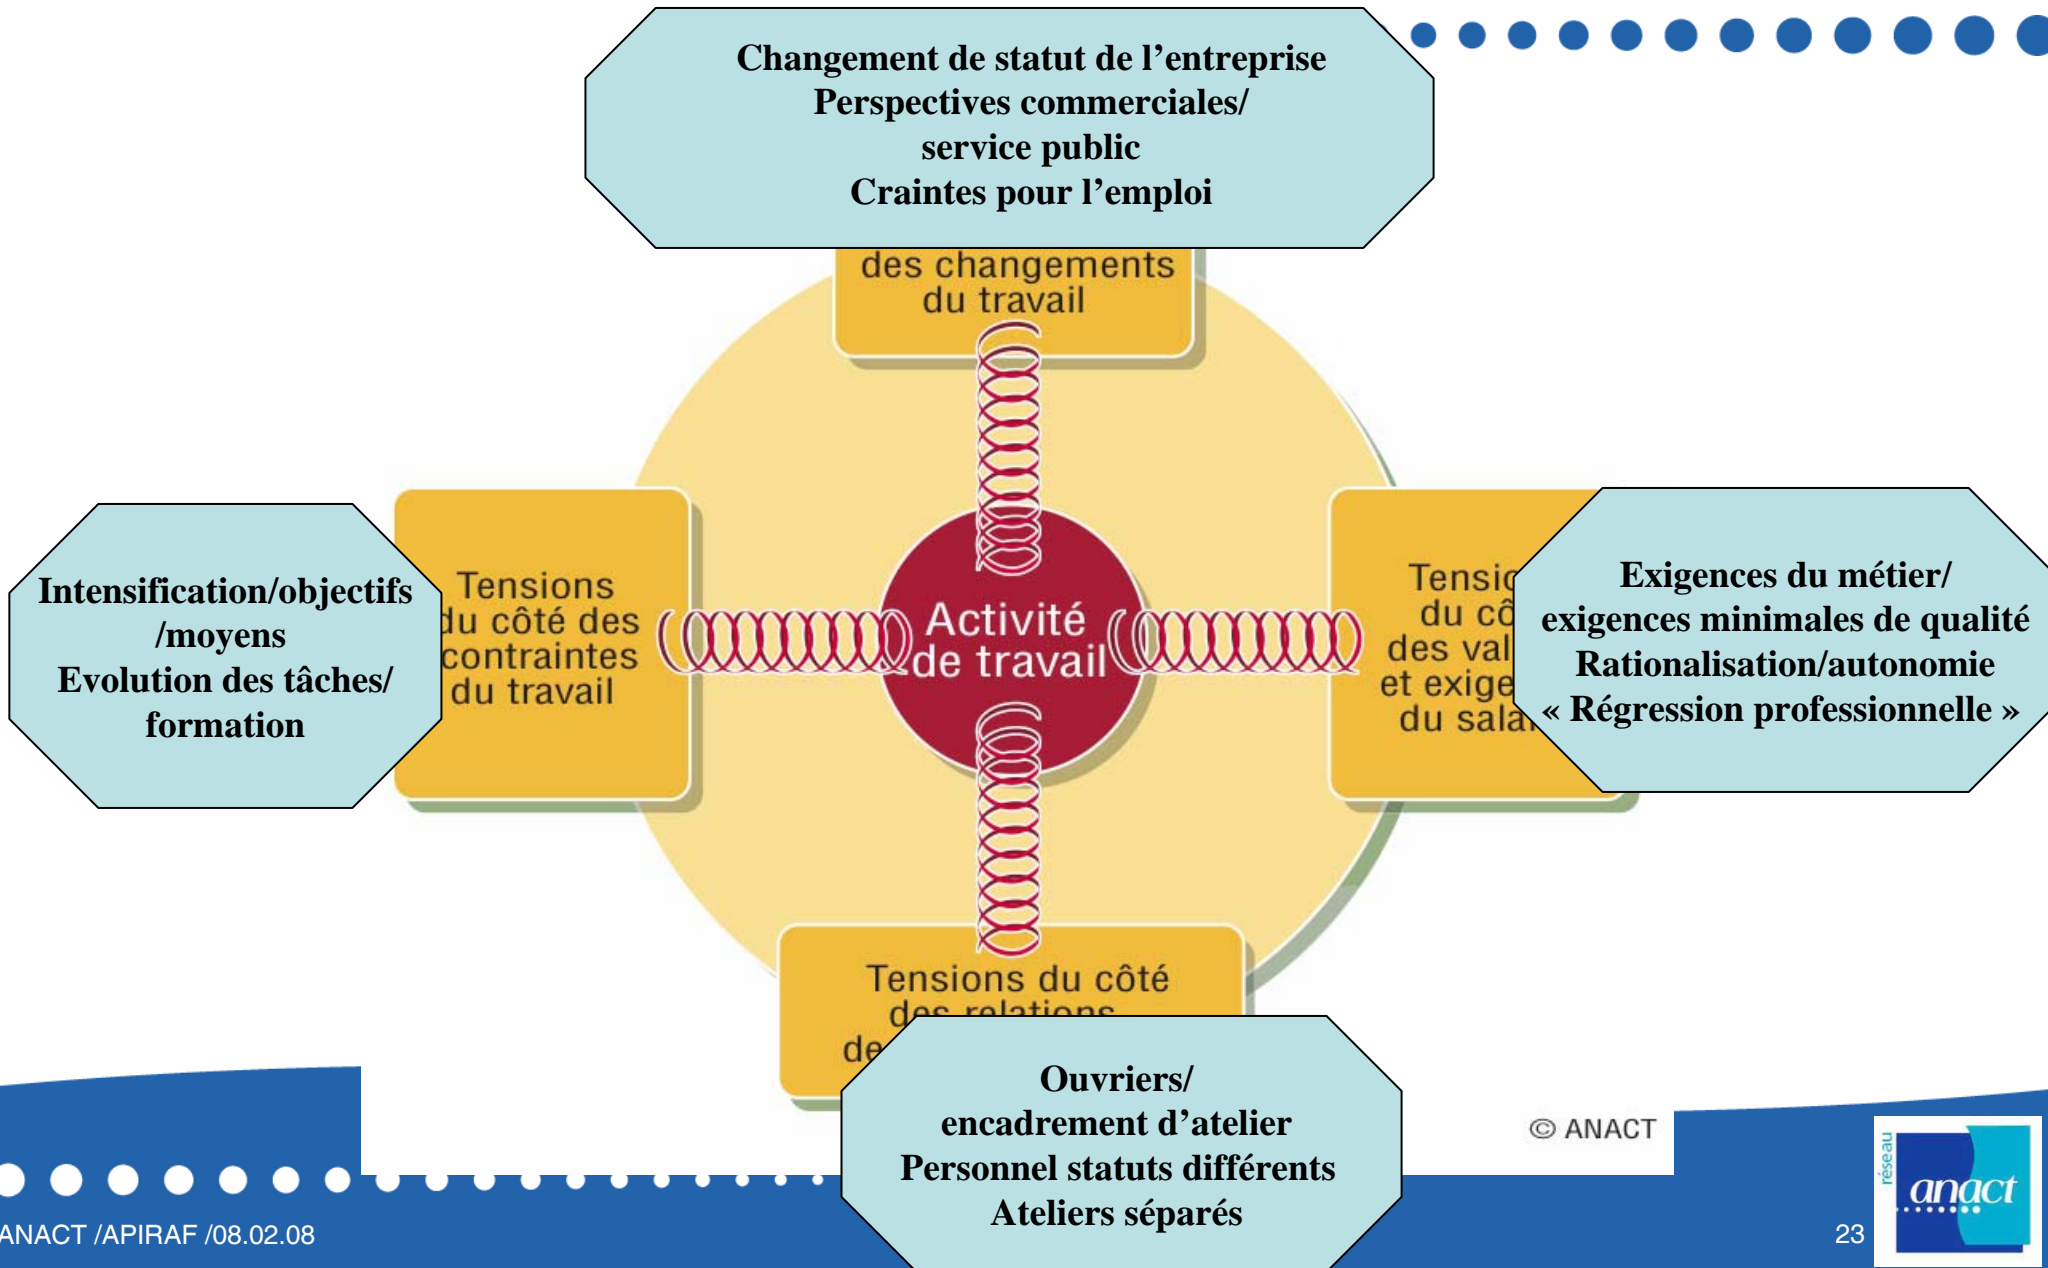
Changement de statut de l’entreprise
Perspectives commerciales/
service public
Craintes pour l’emploi

des changements
du travail

Intensification/objectifs
/moyens
Evolution des tâches/
formation

Tensions
du côté des
contraintes
du travail

Activité
de travail

Tensio
du cô
des val
et exige
du sala

Exigences du métier/
exigences minimales de qualité
Rationalisation/autonomie
« Régression professionnelle »

Tensions du côté
des relations
de

Ouvriers/
encadrement d’atelier
Personnel statuts différents
Ateliers séparés

© ANACT

ANACT /APIRAF /08.02.08

23

réseau
anact